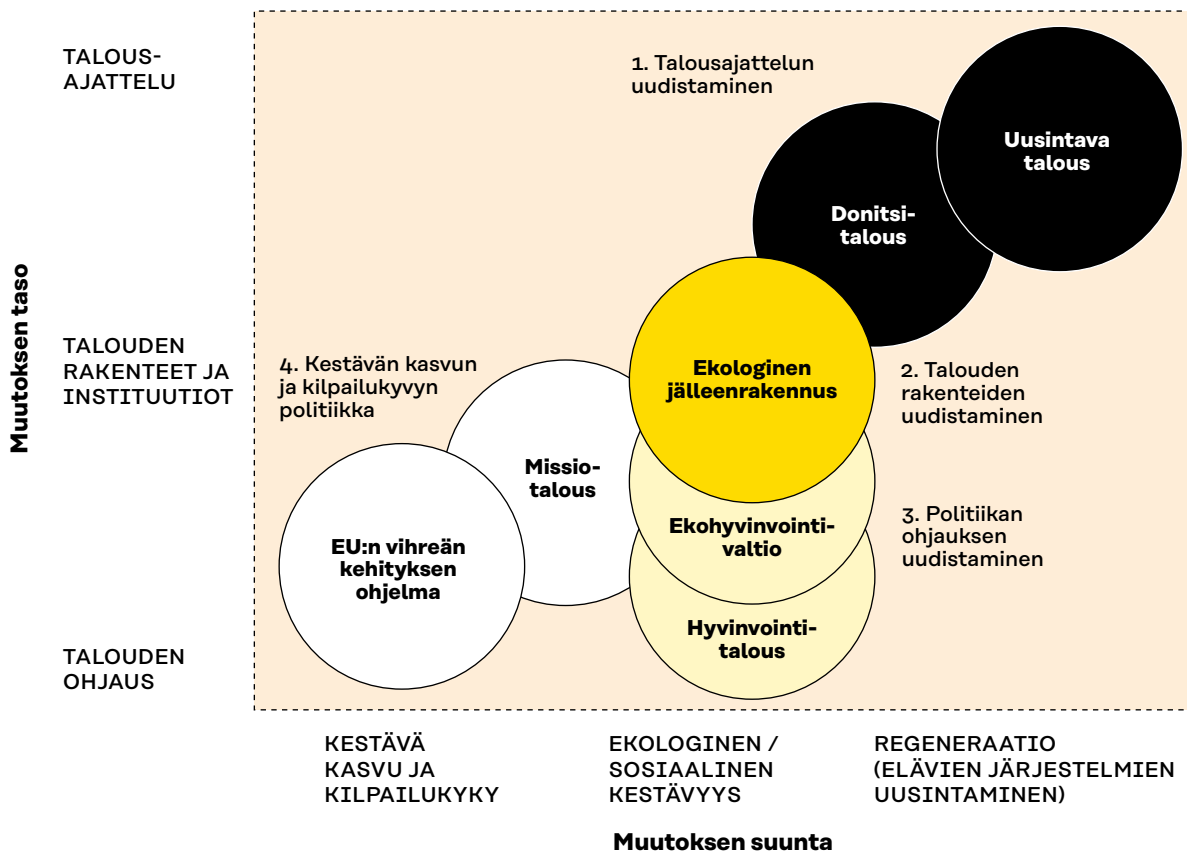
Muutoksen taso

TALOUS-AJATTELU

TALOUDEN RAKENTEET JA INSTITUUTIOT

TALOUDEN OHJAUS

1. Talousajattelun uudistaminen

Uusintava talous

Donitsi-talous

Ekologinen jälleenrakennus

2. Talouden rakenteiden uudistaminen

4. Kestävän kasvun ja kilpailukyvyn politiikka

Missio-talous

Ekohyvinvointi-valtio

3. Politiikan ohjauksen uudistaminen

EU:n vihreän kehityksen ohjelma

Hyvinvointi-talous

KESTÄVÄ KASVU JA KILPAILUKYKY

EKOLOGINEN / SOSIAALINEN KESTÄVYYS

REGENERAATIO (ELÄVIEN JÄRJESTELMIEN UUSINTAMINEN)

Muutoksen suunta